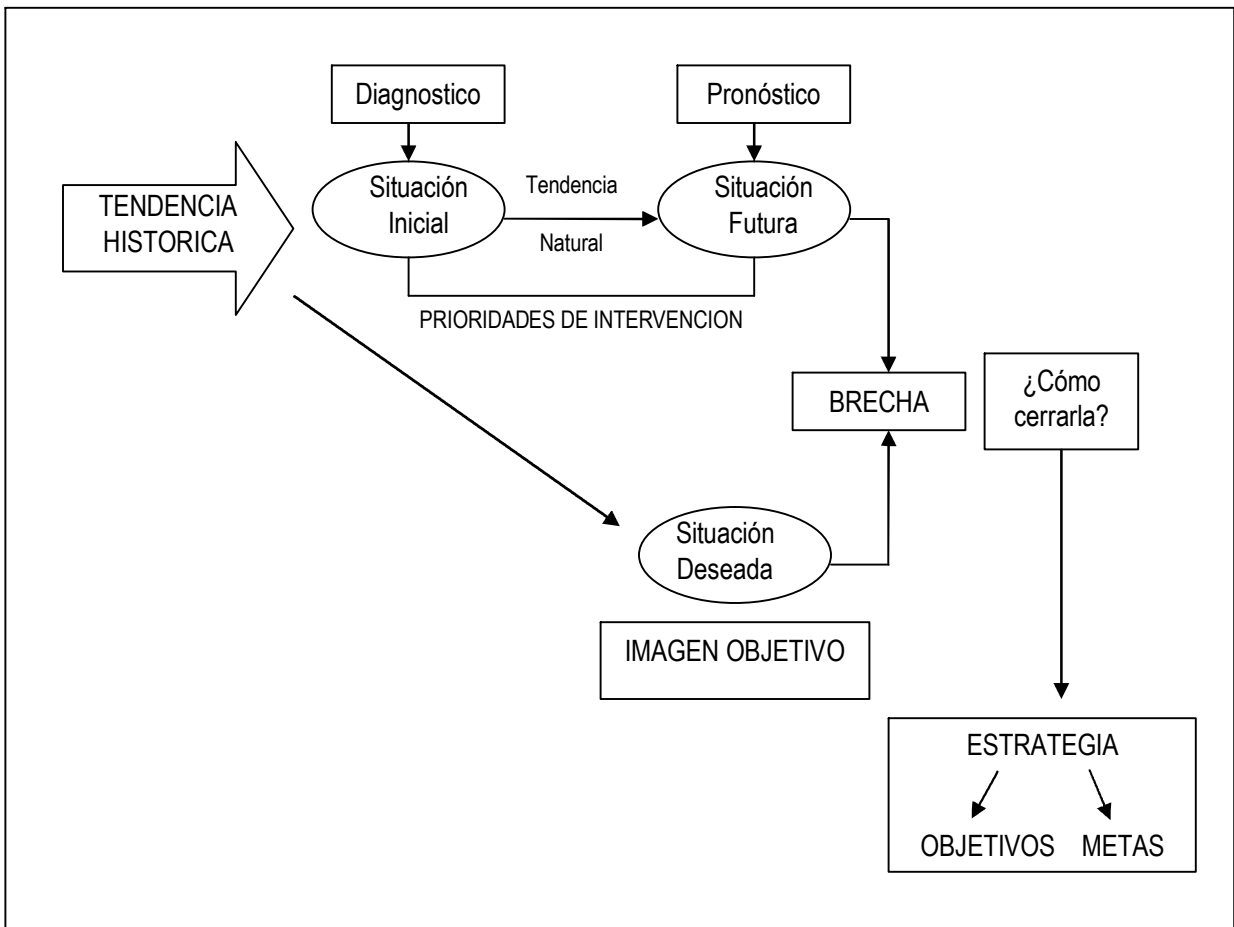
Diagnostico

Pronóstico

TENDENCIA HISTORICA

Situación Inicial

Tendencia

Natural

Situación Futura

PRIORIDADES DE INTERVENCION

BRECHA

¿Cómo cerrarla?

Situación Deseada

IMAGEN OBJETIVO

ESTRATEGIA

OBJETIVOS

METAS